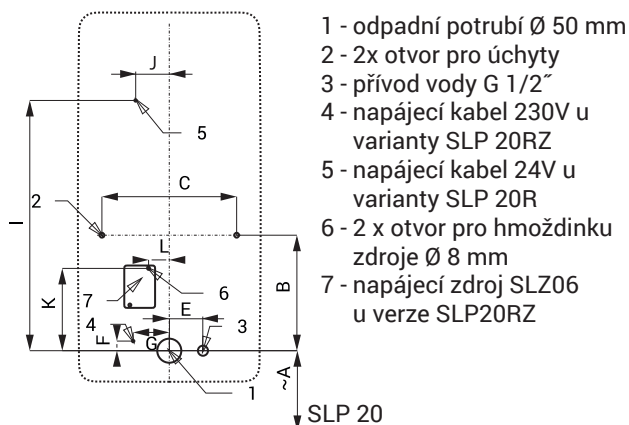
J
5
I
C
2
L
6
7
K
B
4
E
3
F
G
1
~A
SLP 20

1 - odpadní potrubí Ø 50 mm
2 - 2x otvor pro úchyty
3 - přívod vody G 1/2˝
4 - napájecí kabel 230V u varianty SLP 20RZ
5 - napájecí kabel 24V u varianty SLP 20R
6 - 2 x otvor pro hmoždinku zdroje Ø 8 mm
7 - napájecí zdroj SLZ06 u verze SLP20RZ